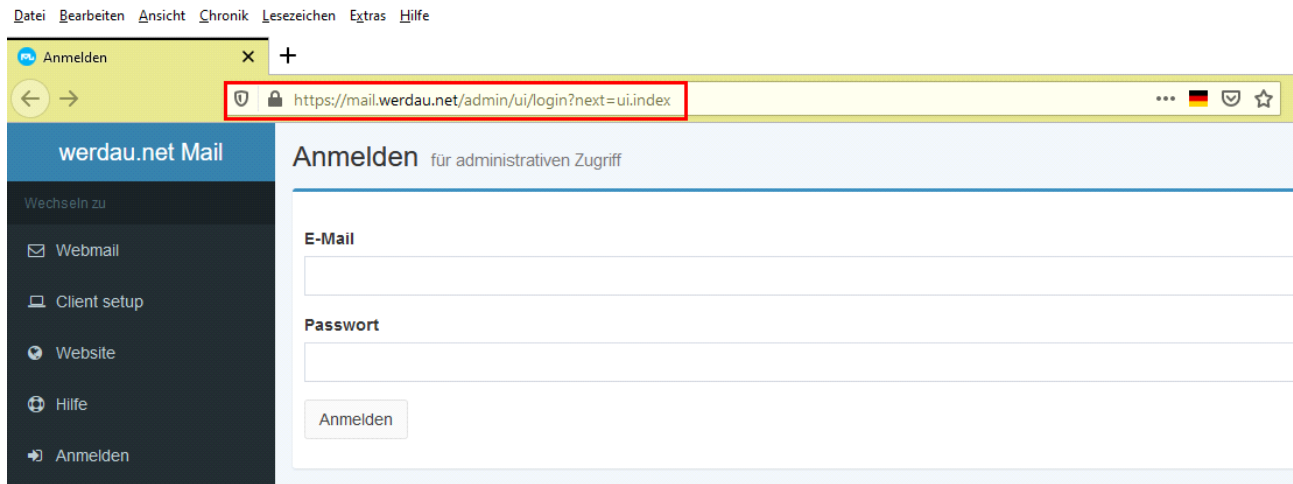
Datei Bearbeiten Ansicht Chronik Lesezeichen Extras Hilfe

Anmelden ×
+

https://mail.werdau.net/admin/ui/login?next=ui.index

werdau.net Mail

Wechseln zu

Webmail

Client setup

Website

Hilfe

Anmelden

Anmelden für administrativen Zugriff

E-Mail

Passwort

Anmelden